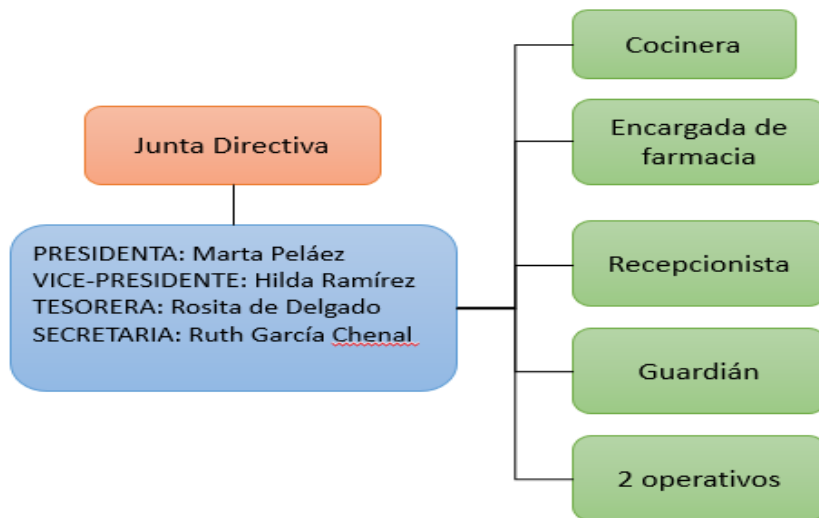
Junta Directiva

PRESIDENTA: Marta Peláez
VICE-PRESIDENTE: Hilda Ramírez
TESORERA: Rosita de Delgado
SECRETARIA: Ruth García Chenal

Cocinera

Encargada de farmacia

Recepcionista

Guardián

2 operativos